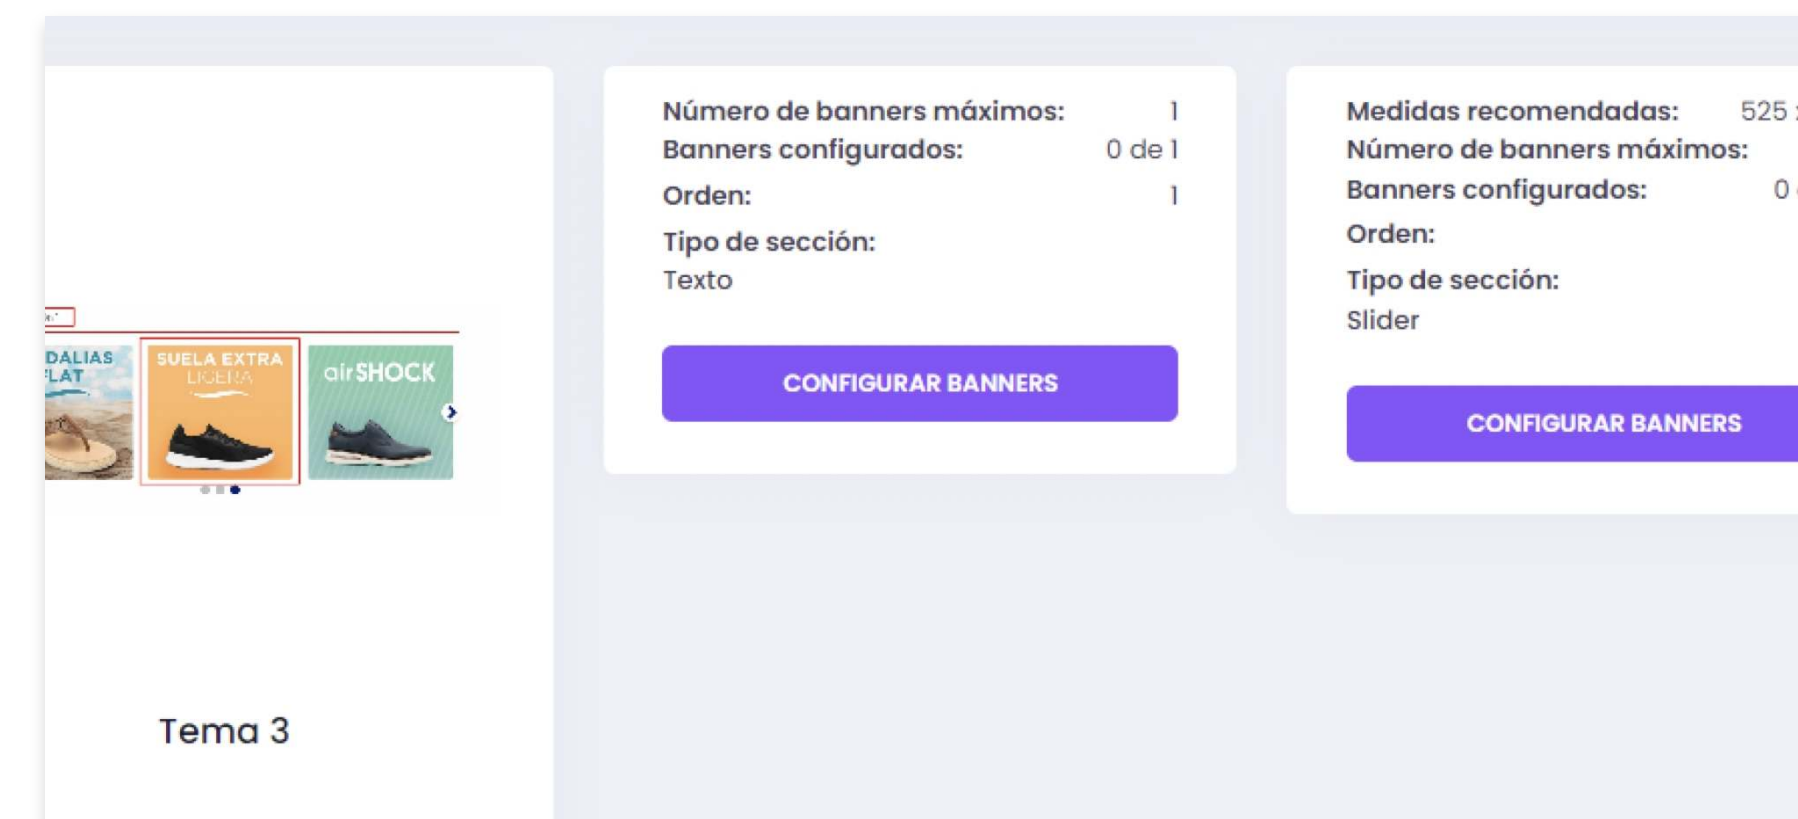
DALIAS
FLAT
SUELA EXTRA
LIGERA
airSHOCK

Tema 3

Número de banners máximos: 1
Banners configurados: 0 de 1
Orden: 1
Tipo de sección:
Texto

CONFIGURAR BANNERS

Medidas recomendadas: 525 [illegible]
Número de banners máximos:
Banners configurados: 0 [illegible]
Orden:
Tipo de sección:
Slider

CONFIGURAR BANNERS